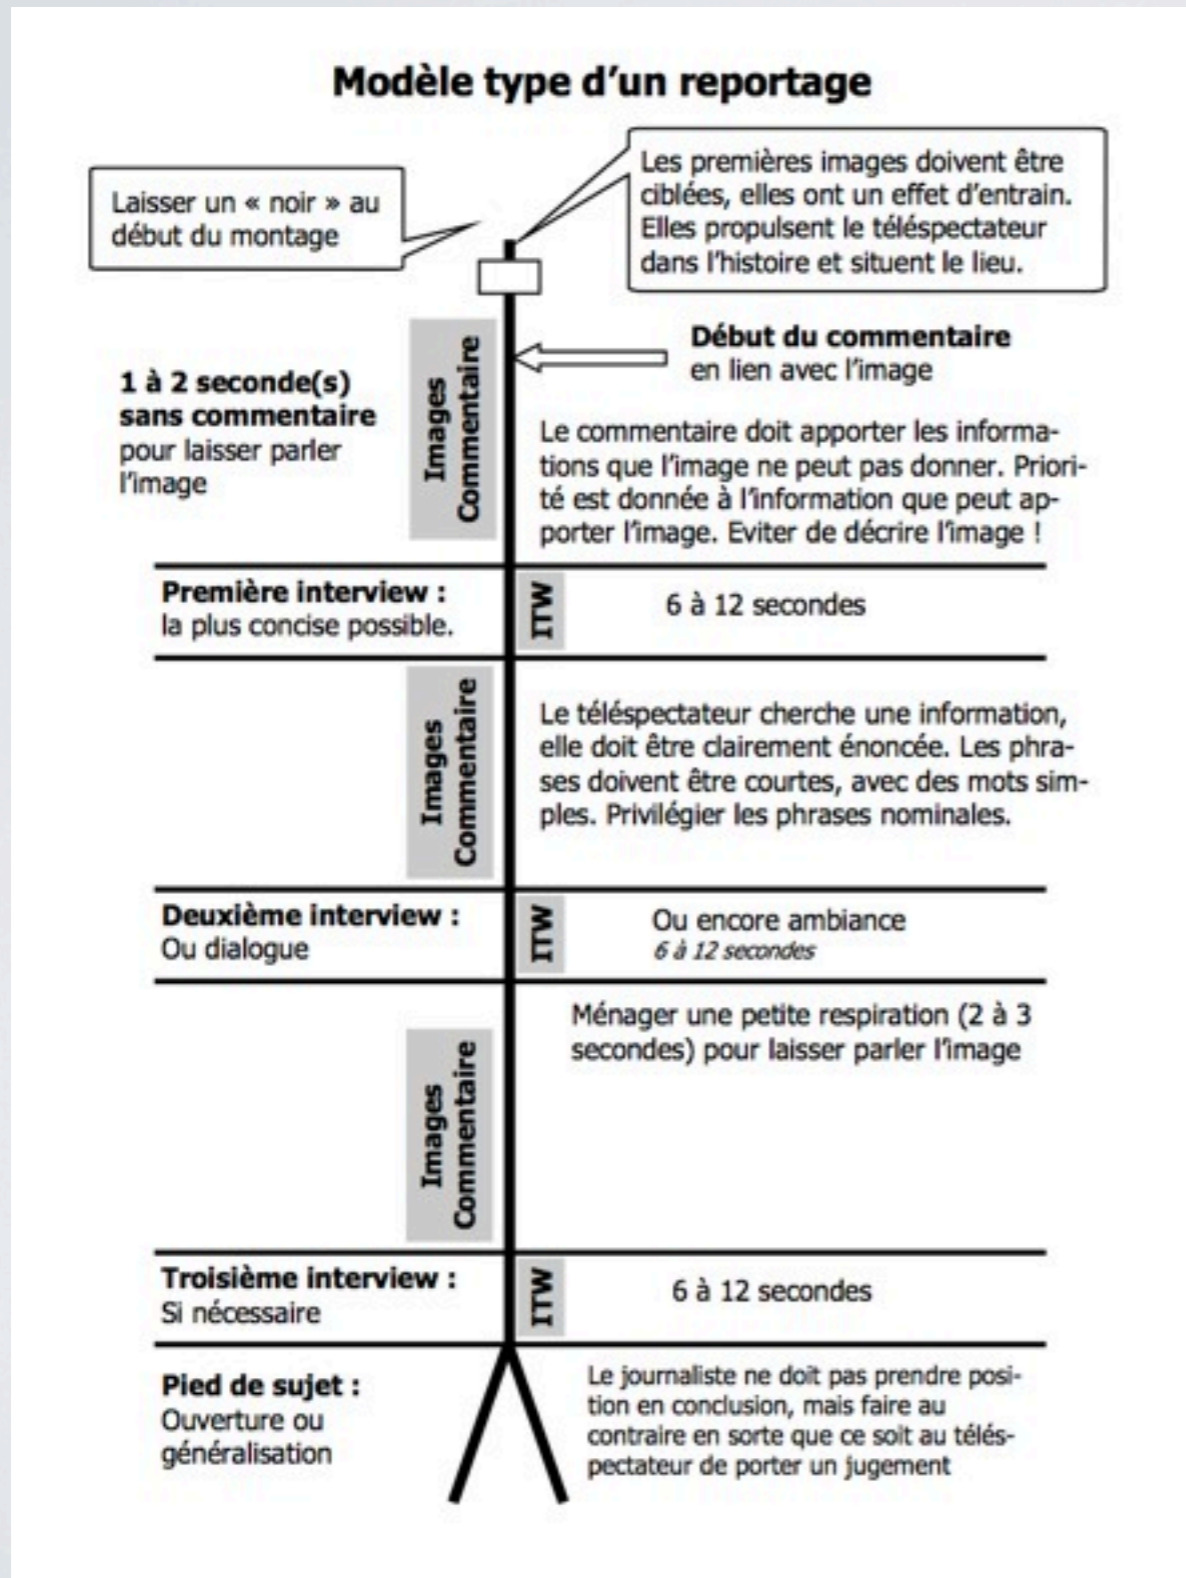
Modèle type d'un reportage

Laisser un « noir » au début du montage

Les premières images doivent être ciblées, elles ont un effet d'entrain. Elles propulsent le téléspectateur dans l'histoire et situent le lieu.

1 à 2 seconde(s) sans commentaire pour laisser parler l'image

Images Commentaire

Début du commentaire en lien avec l'image

Le commentaire doit apporter les informations que l'image ne peut pas donner. Priorité est donnée à l'information que peut apporter l'image. Eviter de décrire l'image !

Première interview : la plus concise possible.

ITW

6 à 12 secondes

Images Commentaire

Le téléspectateur cherche une information, elle doit être clairement énoncée. Les phrases doivent être courtes, avec des mots simples. Privilégier les phrases nominales.

Deuxième interview : Ou dialogue

ITW

Ou encore ambiance
6 à 12 secondes

Images Commentaire

Ménager une petite respiration (2 à 3 secondes) pour laisser parler l'image

Troisième interview : Si nécessaire

ITW

6 à 12 secondes

Pied de sujet : Ouverture ou généralisation

Le journaliste ne doit pas prendre position en conclusion, mais faire au contraire en sorte que ce soit au téléspectateur de porter un jugement